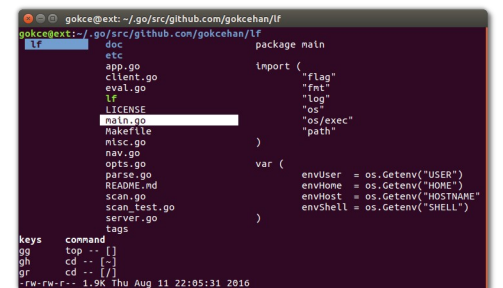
gokce@ext: ~/.go/src/github.com/gokcehan/lf

gokce@ext:~/.go/src/github.com/gokcehan/lf

lf

doc
etc
app.go
client.go
eval.go
lf
LICENSE
main.go
Makefile
misc.go
nav.go
opts.go
parse.go
README.md
scan.go
scan_test.go
server.go
tags

package main

import (
"flag"
"fmt"
"log"
"os"
"os/exec"
"path"
)

var (
envUser = os.Getenv("USER")
envHome = os.Getenv("HOME")
envHost = os.Getenv("HOSTNAME")
envShell = os.Getenv("SHELL")
)

keys command
gg top -- []
gh cd -- [~]
gr cd -- [/]
-rw-rw-r-- 1.9K Thu Aug 11 22:05:31 2016